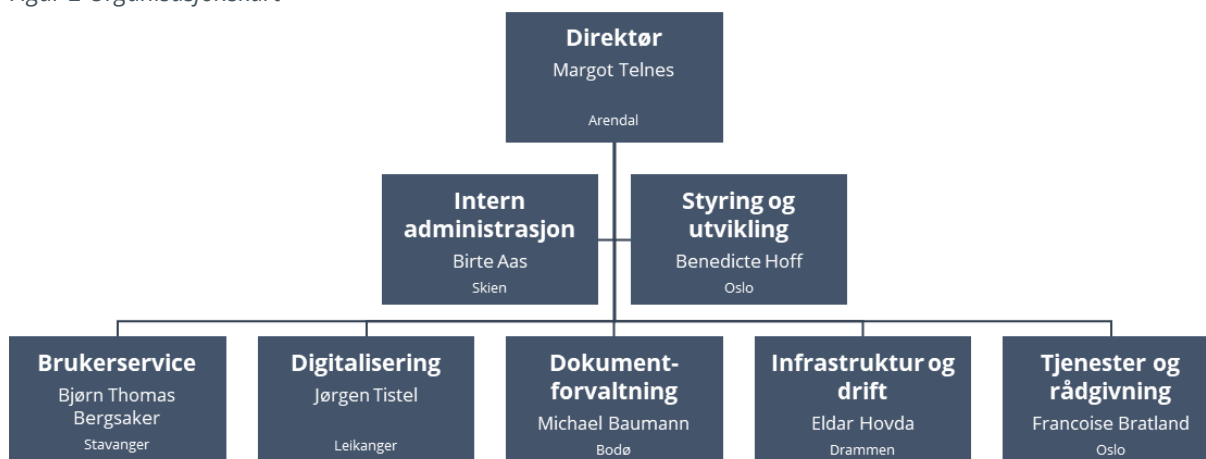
Figur 1 Organisasjonskart

Direktør
Margot Telnes
Arendal

Intern administrasjon
Birte Aas
Skien

Styring og utvikling
Benedicte Hoff
Oslo

Brukerservice
Bjørn Thomas Bergsaker
Stavanger

Digitalisering
Jørgen Tistel
Leikanger

Dokumentforvaltning
Michael Baumann
Bodø

Infrastruktur og drift
Eldar Hovda
Drammen

Tjenester og rådgivning
Francoise Bratland
Oslo